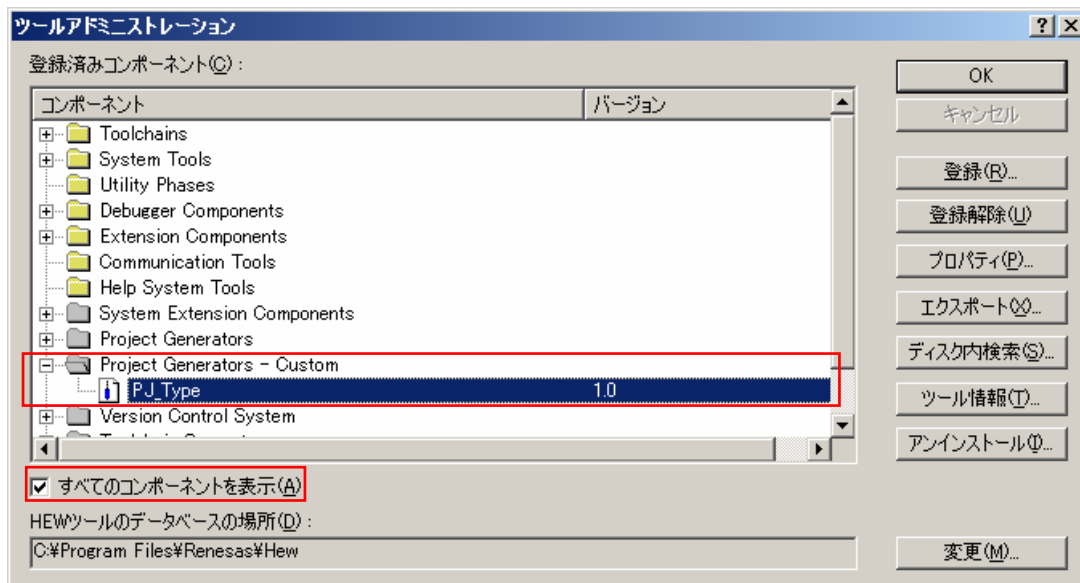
ツールアドミニストレーション

?
X

登録済みコンポーネント(C):

| コンポーネント | バージョン |
|---|---|
| Toolchains | |
| System Tools | |
| Utility Phases | |
| Debugger Components | |
| Extension Components | |
| Communication Tools | |
| Help System Tools | |
| System Extension Components | |
| Project Generators | |
| Project Generators - Custom | |
| PJ_Type | 1.0 |
| Version Control System | |

OK
キャンセル
登録(R)...
登録解除(U)
プロパティ(P)...
エクスポート(X)...
ディスク内検索(S)...
ツール情報(T)...
アンインストール(I)...

すべてのコンポーネントを表示(A)

HEWツールのデータベースの場所(D):

C:¥Program Files¥Renesas¥Hew

変更(M)...